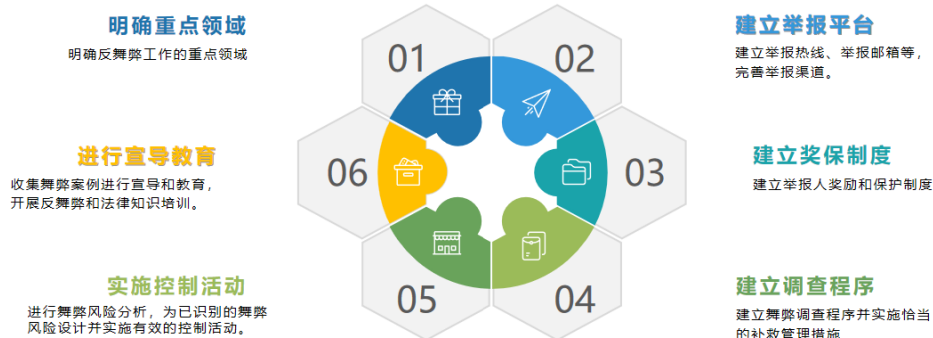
明确重点领域

明确反舞弊工作的重点领域

进行宣导教育

收集舞弊案例进行宣导和教育，开展反舞弊和法律知识培训。

实施控制活动

进行舞弊风险分析，为已识别的舞弊风险设计并实施有效的控制活动。

01

02

03

04

05

06

建立举报平台

建立举报热线、举报邮箱等，完善举报渠道。

建立奖保制度

建立举报人奖励和保护制度

建立调查程序

建立舞弊调查程序并实施恰当的补救管理措施